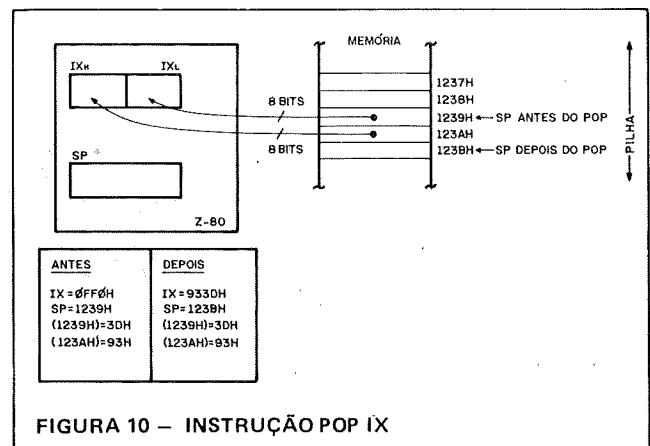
MEMÓRIA

$IX_H$ $IX_L$

SP

Z-80

8 BITS

8 BITS

1237H

1238H

1239H ← SP ANTES DO POP

123AH

123BH ← SP DEPOIS DO POP

PILHA

| ANTES | DEPOIS |
|---|---|
| IX=ØFFØH | IX=933DH |
| SP=1239H | SP=123BH |
| (1239H)=3DH | (1239H)=3DH |
| (123AH)=93H | (123AH)=93H |

FIGURA 10 — INSTRUÇÃO POP IX